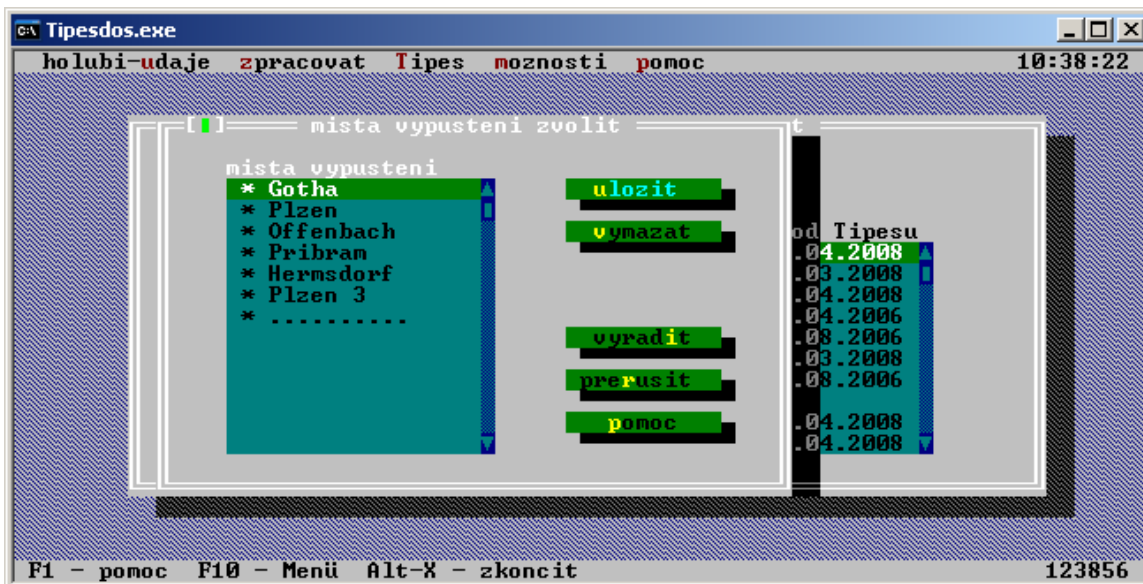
Tipesdos.exe

holubi-udaje zpracovat Tipes moznosti pomoc 10:38:22

[■] mista vypusteni zvolit t

mista vypusteni
* Gotha
* Plzen
* Offenbach
* Pribram
* Hermsdorf
* Plzen 3
* ..........

ulozit

vymazat

vyradit

prerusit

pomoc

od Tipesu
.04.2008
.03.2008
.04.2008
.04.2006
.03.2006
.03.2008
.03.2006

.04.2008
.04.2008

F1 - pomoc F10 - Menü Alt-X - zkoncit 123856